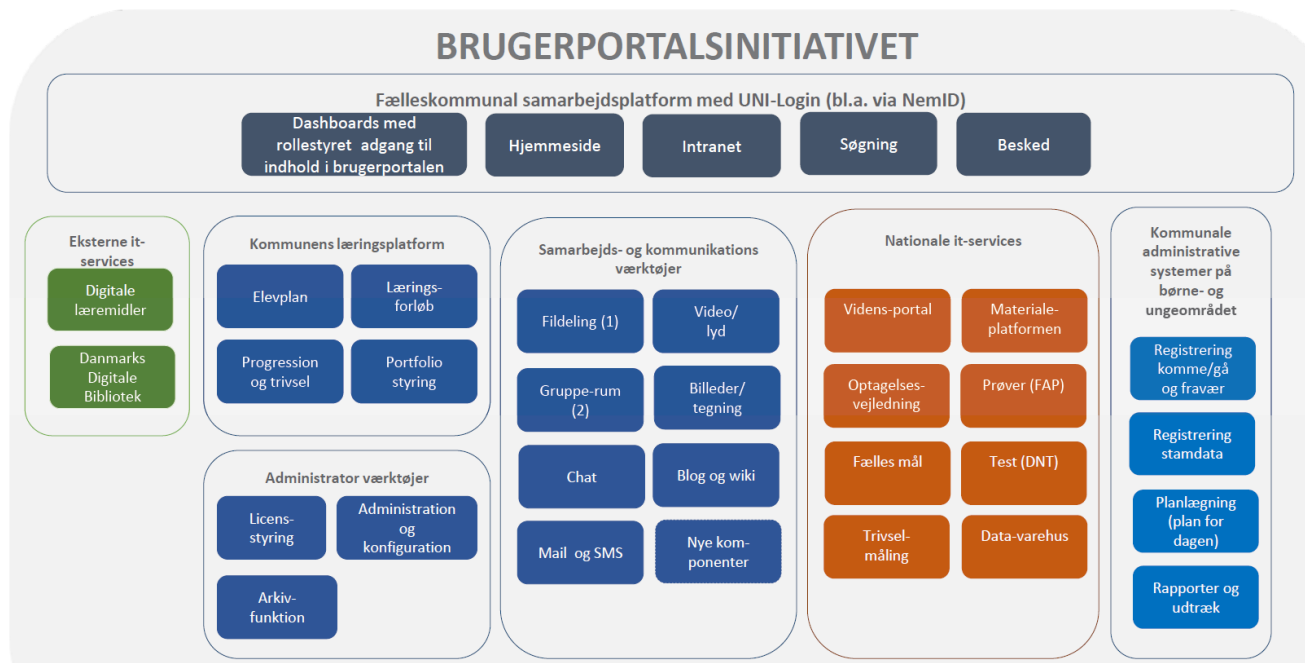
BRUGERPORTALSINITIATIVET

Fælleskommunal samarbejdsplatform med UNI-Login (bl.a. via NemID)

Dashboards med rollestyret adgang til indhold i brugerportalen

Hjemmeside

Intranet

Søgning

Besked

Eksterne it-services

Digitale læremidler

Danmarks Digitale Bibliotek

Kommunens læringsplatform

Elevplan

Lærings-forløb

Progression og trivsel

Portfolio styring

Administrator værktøjer

Licens-styring

Administration og konfiguration

Arkiv-funktion

Samarbejds- og kommunikations værktøjer

Fildeling (1)

Video/ lyd

Gruppe-rum (2)

Billeder/ tegning

Chat

Blog og wiki

Mail og SMS

Nye kom-ponenter

Nationale it-services

Videns-portal

Materiale-platformen

Optagelses-vejledning

Prøver (FAP)

Fælles mål

Test (DNT)

Trivsel-måling

Data-varehus

Kommunale administrative systemer på børne- og ungeområdet

Registrering komme/gå og fravær

Registrering stamdata

Planlægning (plan for dagen)

Rapporter og udtræk